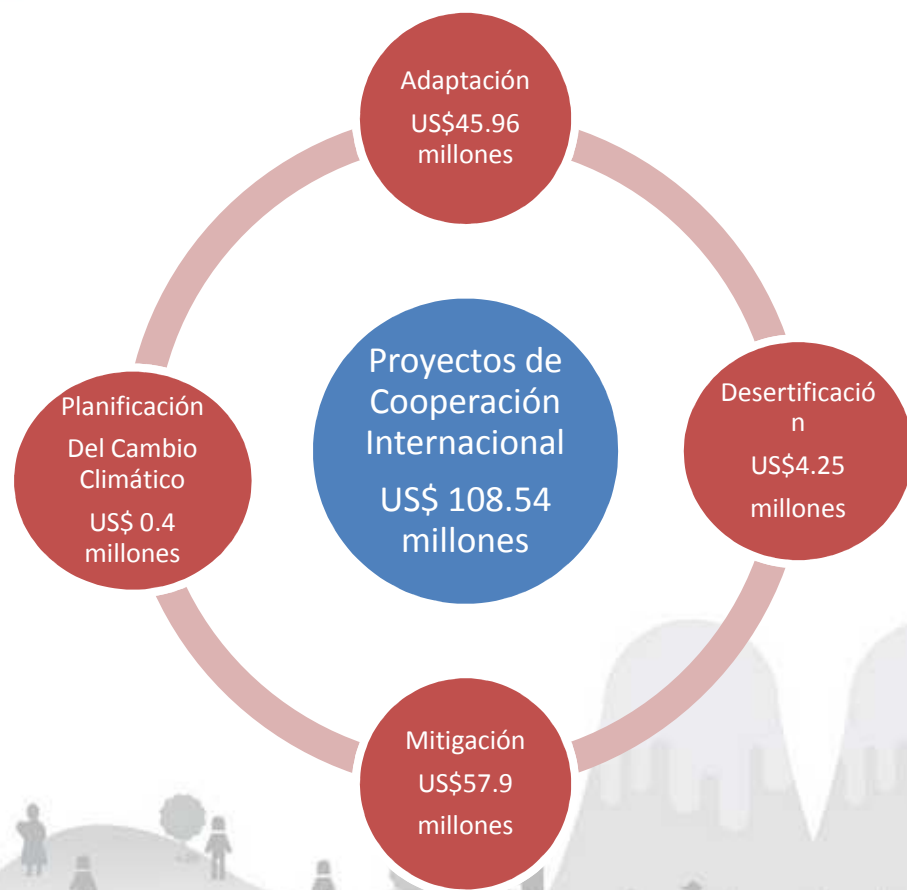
Adaptación
US$45.96 millones

Planificación
Del Cambio Climático
US$ 0.4 millones

Proyectos de Cooperación Internacional
US$ 108.54 millones

Desertificació
n
US$4.25
millones

Mitigación
US$57.9
millones